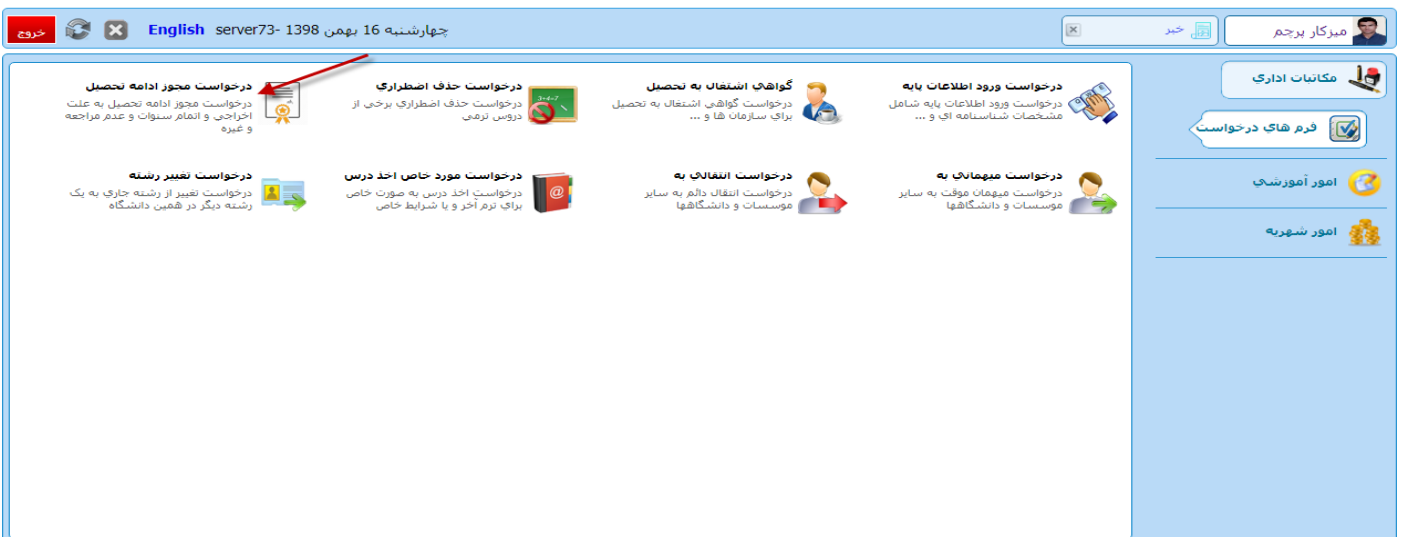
میرکار پرچم

خبر

چهارشنبه 16 بهمن 1398 -server73 English

خروج

مکاتبات اداري

فرم هاي درخواست

امور آموزشي

امور شهريه

درخواست ورود اطلاعات پايه
درخواست ورود اطلاعات پايه شامل مشخصات شناسنامه اي و ...

گواهي اشتغال به تحصيل
درخواست گواهي اشتغال به تحصيل براي سازمان ها و ...

درخواست حذف اضطراري
درخواست حذف اضطراري برخي از دروس ترمي

درخواست مجوز ادامه تحصيل
درخواست مجوز ادامه تحصيل به علت اخراجي و اتمام سنوات و عدم مراجعه و غيره

درخواست ميهماني به
درخواست ميهمان موقت به ساير موسسات و دانشگاهها

درخواست انتقالي به
درخواست انتقال دائم به ساير موسسات و دانشگاهها

درخواست مورد خاص اخذ درس
درخواست اخذ درس به صورت خاص براي ترم آخر و يا شرايط خاص

درخواست تغيير رشته
درخواست تغيير از رشته جاري به يک رشته ديگر در همين دانشگاه